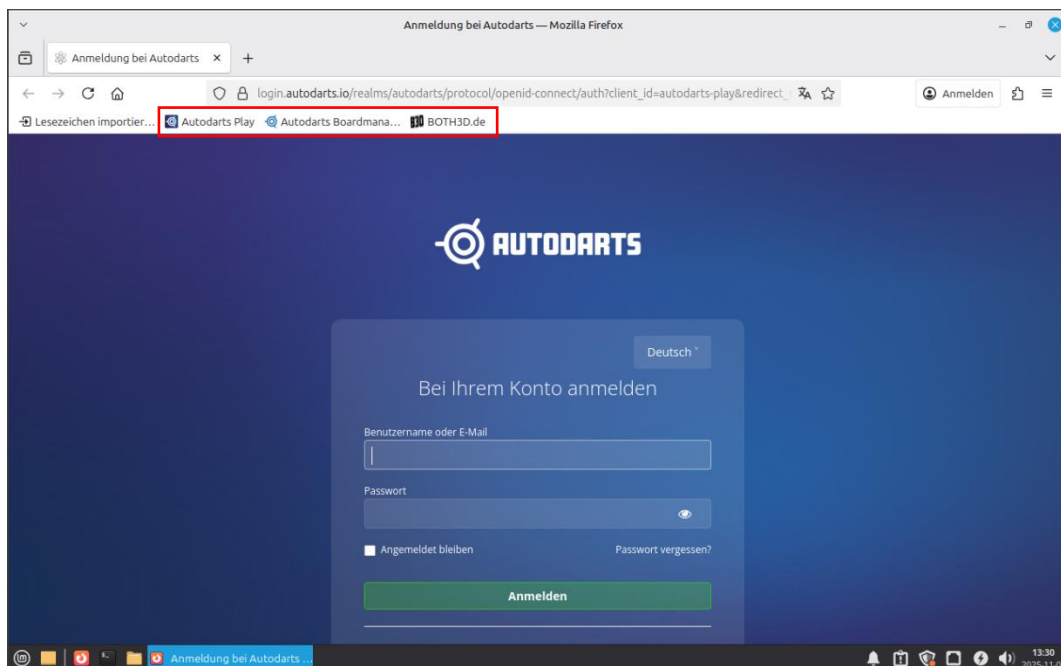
Anmeldung bei Autodarts — Mozilla Firefox

Anmeldung bei Autodarts ×

login.autodarts.io/realms/autodarts/protocol/openid-connect/auth?client_id=autodarts-play&redirect_

Anmelden

Lesezeichen importier... Autodarts Play Autodarts Boardmana... BOTH3D.de

AUTODARTS

Deutsch

Bei Ihrem Konto anmelden

Benutzername oder E-Mail

Passwort

Angemeldet bleiben

Passwort vergessen?

Anmelden

Anmeldung bei Autodarts ...

13:30
2025-11-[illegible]